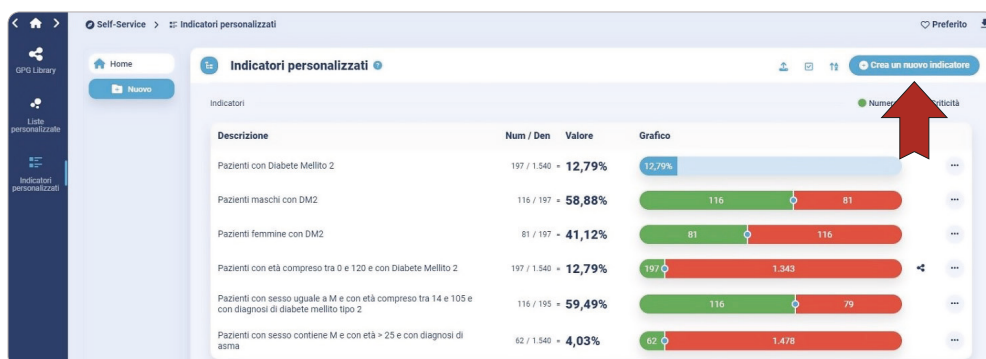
Self-Service > Indicatori personalizzati

Preferito

GPG Library

Liste personalizzate

Indicatori personalizzati

Home

Nuovo

Indicatori personalizzati

Crea un nuovo indicatore

Indicatori

Nume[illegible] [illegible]iticità

| Descrizione | Num / Den | Valore | Grafico |
|---|---|---|---|
| Pazienti con Diabete Mellito 2 | 197 / 1.540 = | 12,79% | 12,79% |
| Pazienti maschi con DM2 | 116 / 197 = | 58,88% | 116 81 |
| Pazienti femmine con DM2 | 81 / 197 = | 41,12% | 81 116 |
| Pazienti con età compreso tra 0 e 120 e con Diabete Mellito 2 | 197 / 1.540 = | 12,79% | 197 1.343 |
| Pazienti con sesso uguale a M e con età compreso tra 14 e 105 e con diagnosi di diabete mellito tipo 2 | 116 / 195 = | 59,49% | 116 79 |
| Pazienti con sesso contiene M e con età > 25 e con diagnosi di asma | 62 / 1.540 = | 4,03% | 62 1.478 |